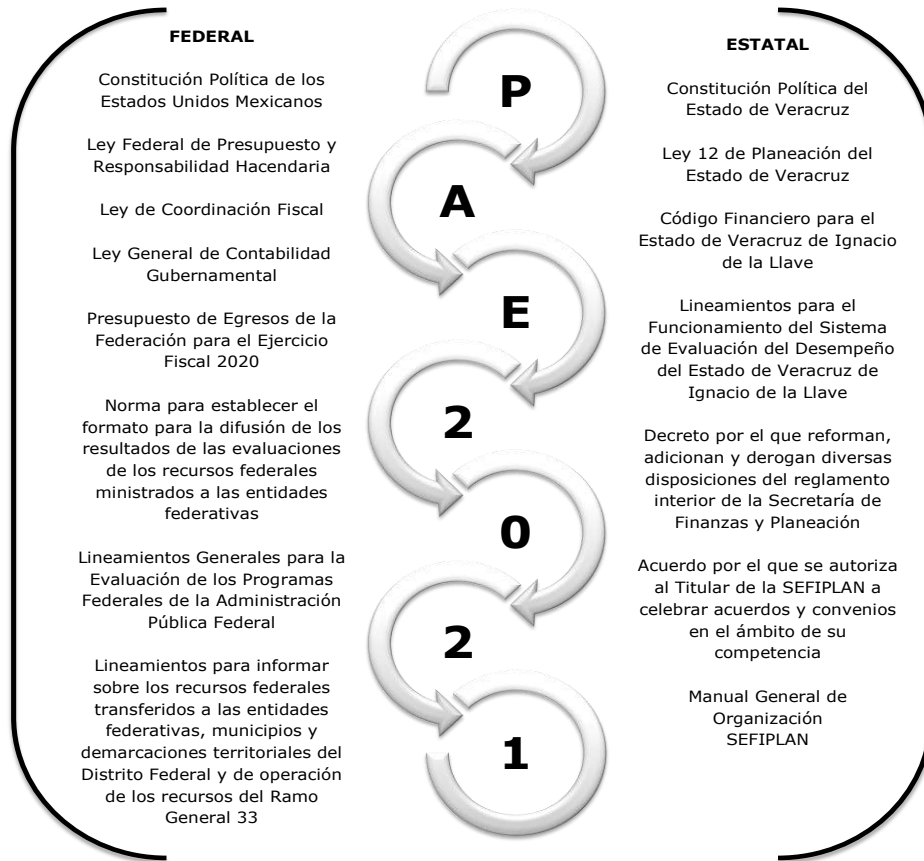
FEDERAL

Constitución Política de los Estados Unidos Mexicanos

Ley Federal de Presupuesto y Responsabilidad Hacendaria

Ley de Coordinación Fiscal

Ley General de Contabilidad Gubernamental

Presupuesto de Egresos de la Federación para el Ejercicio Fiscal 2020

Norma para establecer el formato para la difusión de los resultados de las evaluaciones de los recursos federales ministrados a las entidades federativas

Lineamientos Generales para la Evaluación de los Programas Federales de la Administración Pública Federal

Lineamientos para informar sobre los recursos federales transferidos a las entidades federativas, municipios y demarcaciones territoriales del Distrito Federal y de operación de los recursos del Ramo General 33

P
A
E
2
0
2
1

ESTATAL

Constitución Política del Estado de Veracruz

Ley 12 de Planeación del Estado de Veracruz

Código Financiero para el Estado de Veracruz de Ignacio de la Llave

Lineamientos para el Funcionamiento del Sistema de Evaluación del Desempeño del Estado de Veracruz de Ignacio de la Llave

Decreto por el que reforman, adicionan y derogan diversas disposiciones del reglamento interior de la Secretaría de Finanzas y Planeación

Acuerdo por el que se autoriza al Titular de la SEFIPLAN a celebrar acuerdos y convenios en el ámbito de su competencia

Manual General de Organización SEFIPLAN